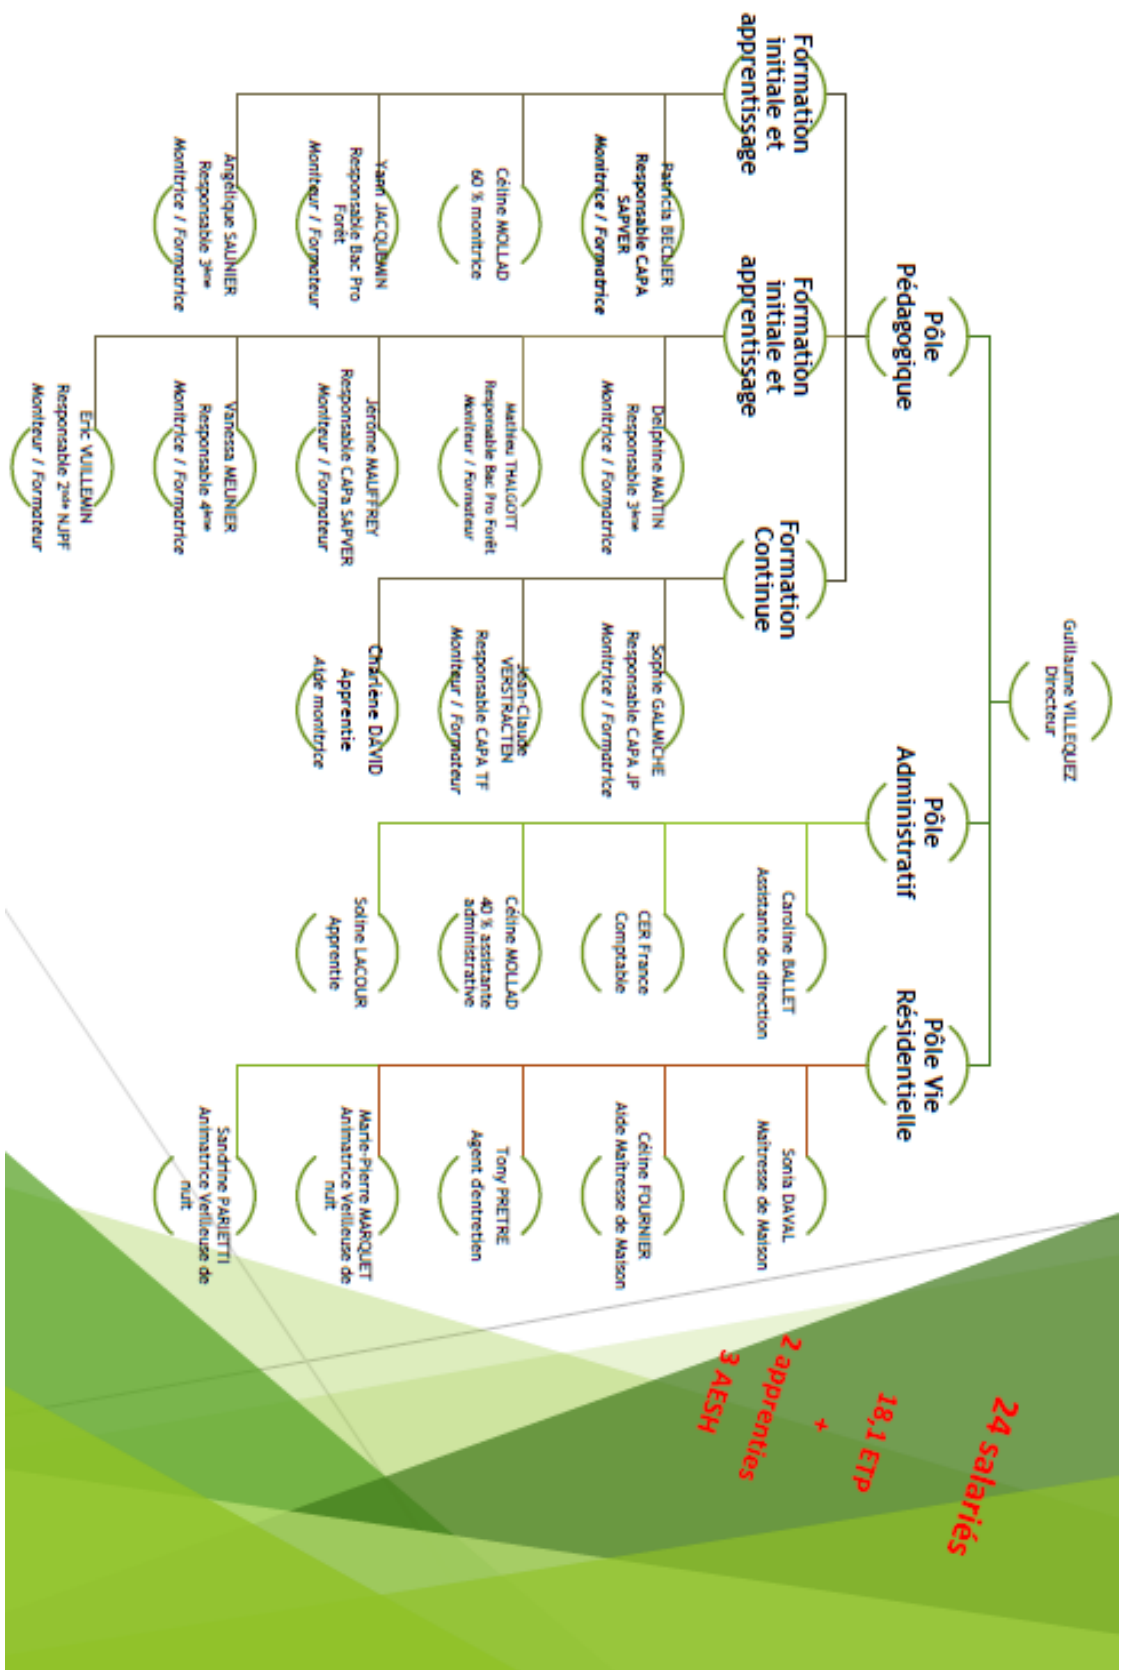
Guillaume VILLEQUEZ
Directeur

Pôle Pédagogique

Formation initiale et apprentissage

Patricia BECHER
Responsable CAPA SAPVER
Monitrice / Formatrice

Céline MOLLAD
60 % monitrice

Yann JACQUEMIN
Responsable Bac Pro Forêt
Moniteur / Formateur

Angélique SAUNIER
Responsable 3ème
Monitrice / Formatrice

Formation initiale et apprentissage

Delphine MARTIN
Responsable 3ème
Monitrice / Formatrice

Mathieu THALGOTT
Responsable Bac Pro Forêt
Moniteur / Formateur

Jérôme MAUFFREY
Responsable CAPa SAPVER
Moniteur / Formateur

Vanessa MEUNIER
Responsable 4ème
Monitrice / Formatrice

Eric VUILLEMIN
Responsable 2nde NJPF
Moniteur / Formateur

Formation Continue

Sophie GALMICHE
Responsable CAPA JP
Monitrice / Formatrice

Jean-Claude VERSTRAETEN
Responsable CAPA TF
Moniteur / Formateur

Charlène DAVID
Apprentie
Aide monitrice

Pôle Administratif

Caroline BALLET
Assistante de direction

CER France
Comptable

Céline MOLLAD
40 % assistante administrative

Soline LACOUR
Apprentie

Pôle Vie Résidentielle

Sonia DAVAL
Maîtresse de Maison

Céline FOURNIER
Aide Maîtresse de Maison

Tony PRETRE
Agent d'entretien

Marie-Pierre MARQUET
Animatrice Veilleuse de nuit

Sandrine PARIETTI
Animatrice Veilleuse de nuit

24 salariés
18,1 ETP
+
2 apprenties
3 AESH